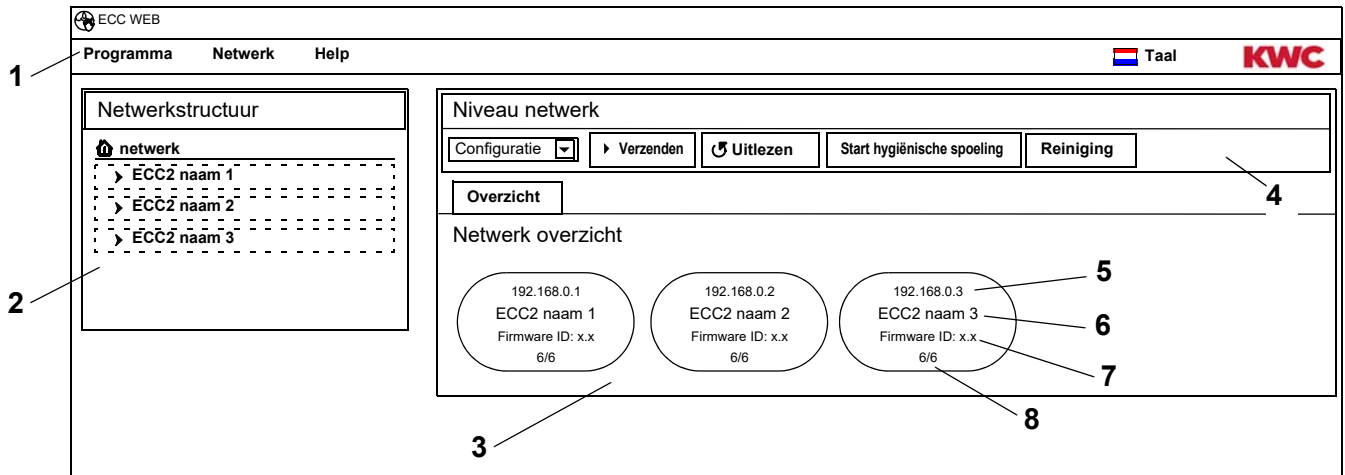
ECC WEB

1 Programma Netwerk Help Taal KWC

Netwerkstructuur

netwerk
ECC2 naam 1
ECC2 naam 2
ECC2 naam 3

2

Niveau netwerk

Configuratie | Verzenden | Uitlezen | Start hygiënische spoeling | Reiniging

4

Overzicht

Netwerk overzicht

192.168.0.1
ECC2 naam 1
Firmware ID: x.x
6/6

192.168.0.2
ECC2 naam 2
Firmware ID: x.x
6/6

192.168.0.3
ECC2 naam 3
Firmware ID: x.x
6/6

5
6
7
8
3